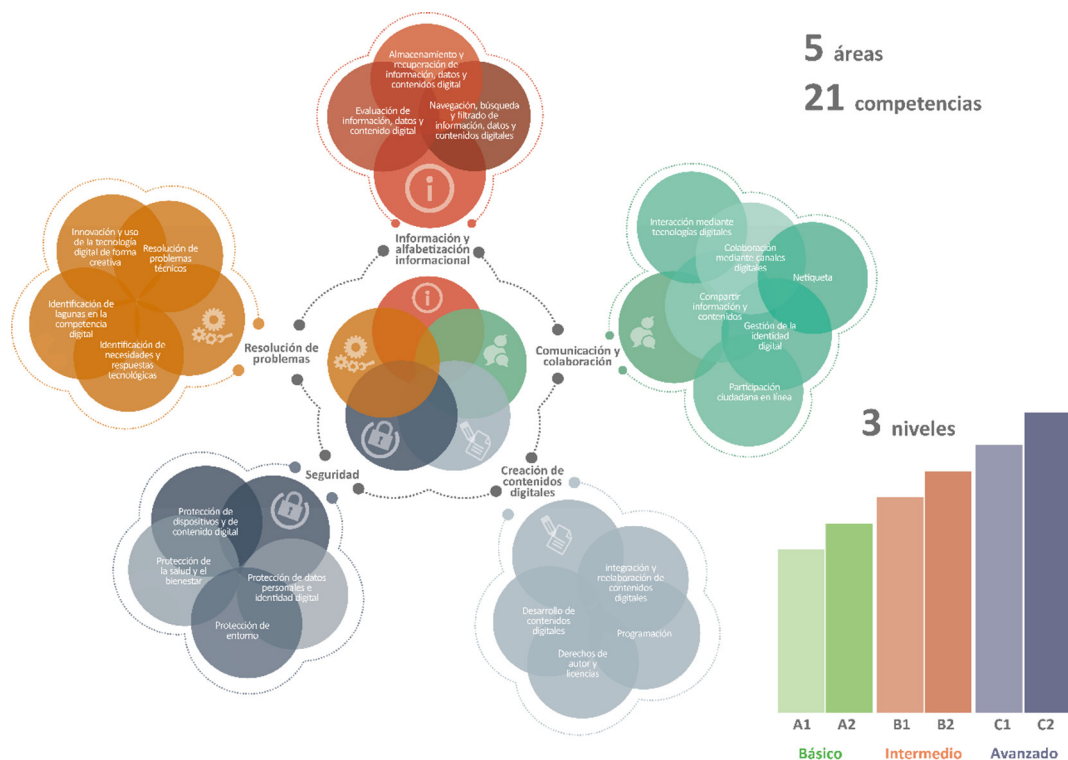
5 áreas
21 competencias

Almacenamiento y recuperación de información, datos y contenidos digital
Evaluación de información, datos y contenido digital
Navegación, búsqueda y filtrado de información, datos y contenidos digitales

Información y alfabetización informacional

Innovación y uso de la tecnología digital de forma creativa
Resolución de problemas técnicos
Identificación de lagunas en la competencia digital
Identificación de necesidades y respuestas tecnológicas

Resolución de problemas

Interacción mediante tecnologías digitales
Colaboración mediante canales digitales
Netiqueta
Compartir información y contenidos
Gestión de la identidad digital
Participación ciudadana en línea

Comunicación y colaboración

3 niveles

Seguridad

Protección de dispositivos y de contenido digital
Protección de la salud y el bienestar
Protección de datos personales e identidad digital
Protección de entorno

Creación de contenidos digitales

Integración y reelaboración de contenidos digitales
Desarrollo de contenidos digitales
Programación
Derechos de autor y licencias

A1 A2 B1 B2 C1 C2
Básico Intermedio Avanzado